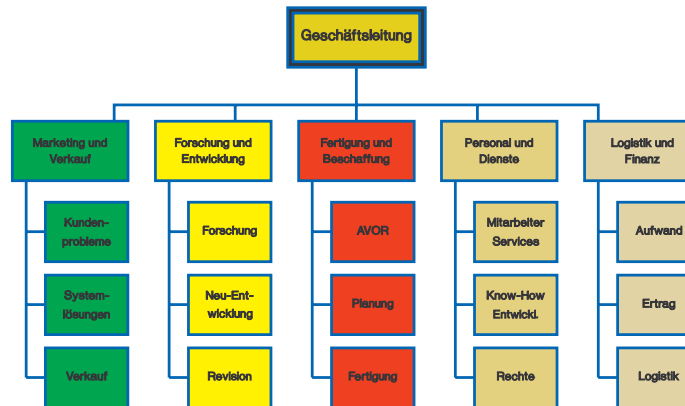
Geschäftsleitung

Marketing und Verkauf

Kunden-probleme

System-lösungen

Verkauf

Forschung und Entwicklung

Forschung

Neu-Ent-wicklung

Revision

Fertigung und Beschaffung

AVOR

Planung

Fertigung

Personal und Dienste

Mitarbeiter Services

Know-How Entwickl.

Rechte

Logistik und Finanz

Aufwand

Ertrag

Logistik